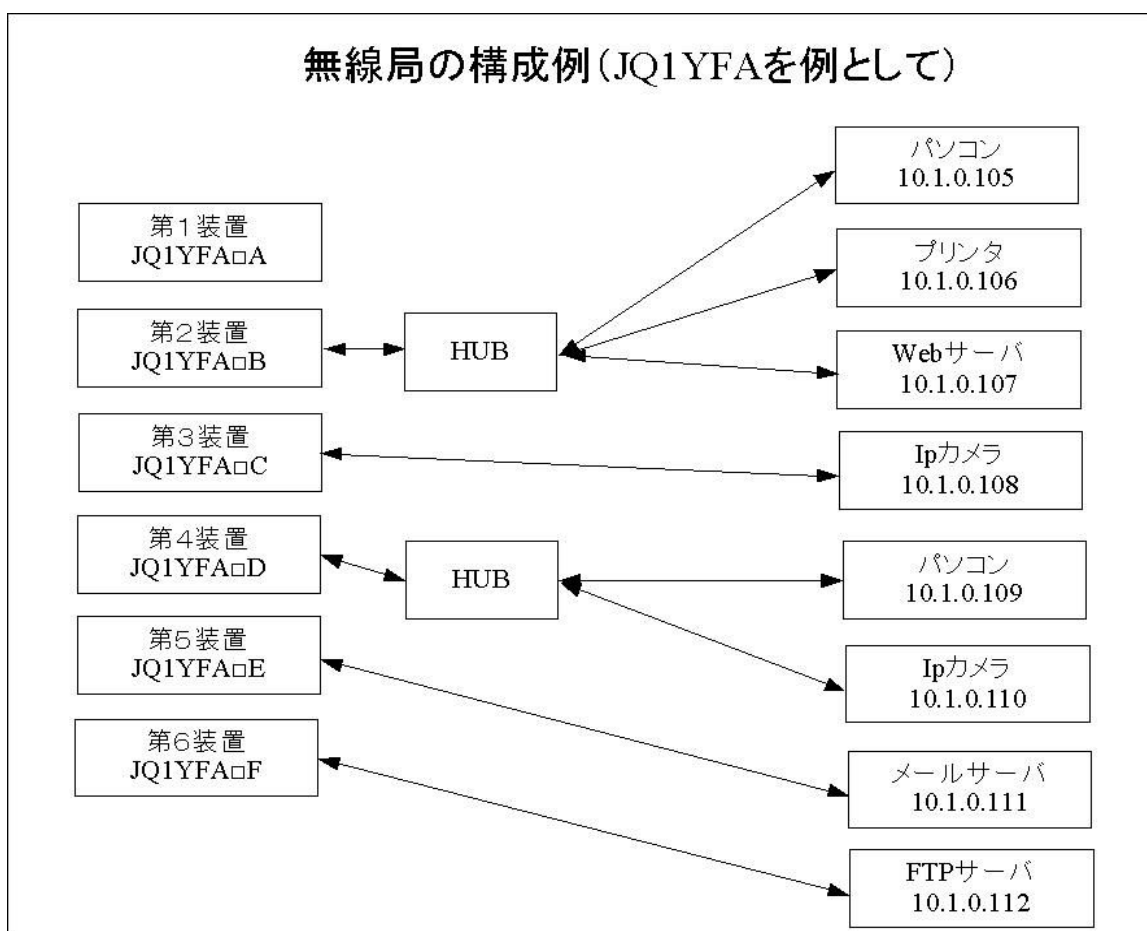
無線局の構成例（JQ1YFAを例として）

第1装置
JQ1YFA□A

第2装置
JQ1YFA□B

HUB

第3装置
JQ1YFA□C

第4装置
JQ1YFA□D

HUB

第5装置
JQ1YFA□E

第6装置
JQ1YFA□F

パソコン
10.1.0.105

プリンタ
10.1.0.106

Webサーバ
10.1.0.107

Ipカメラ
10.1.0.108

パソコン
10.1.0.109

Ipカメラ
10.1.0.110

メールサーバ
10.1.0.111

FTPサーバ
10.1.0.112